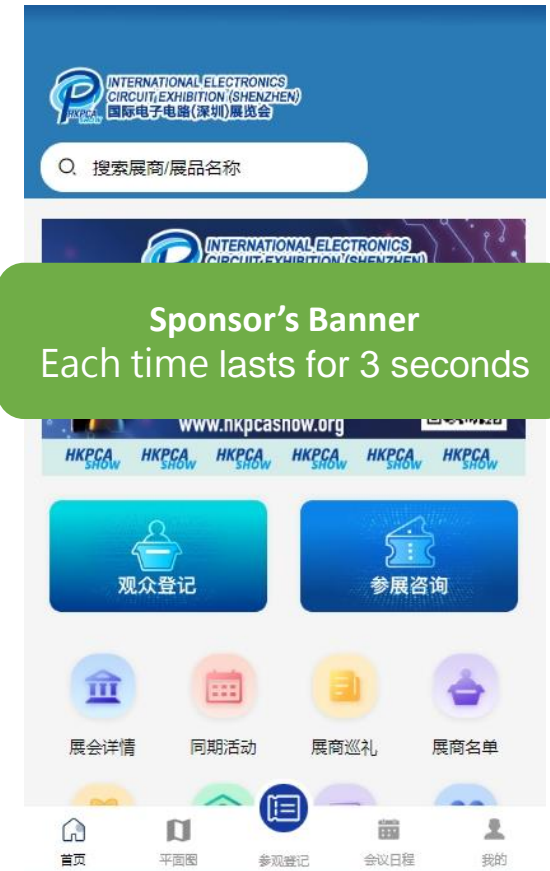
HKPCA SHOW INTERNATIONAL ELECTRONICS CIRCUIT EXHIBITION (SHENZHEN) 国际电子电路(深圳)展览会

搜索展商/展品名称

INTERNATIONAL ELECTRONICS CIRCUIT EXHIBITION (SHENZHEN)

**Sponsor's Banner**
Each time lasts for 3 seconds

www.hkpcashow.org

HKPCA SHOW HKPCA SHOW HKPCA SHOW HKPCA SHOW HKPCA SHOW HKPCA SHOW

观众登记
参展咨询

展会详情
同期活动
展商巡礼
展商名单

首页
平面图
参观登记
会议日程
我的